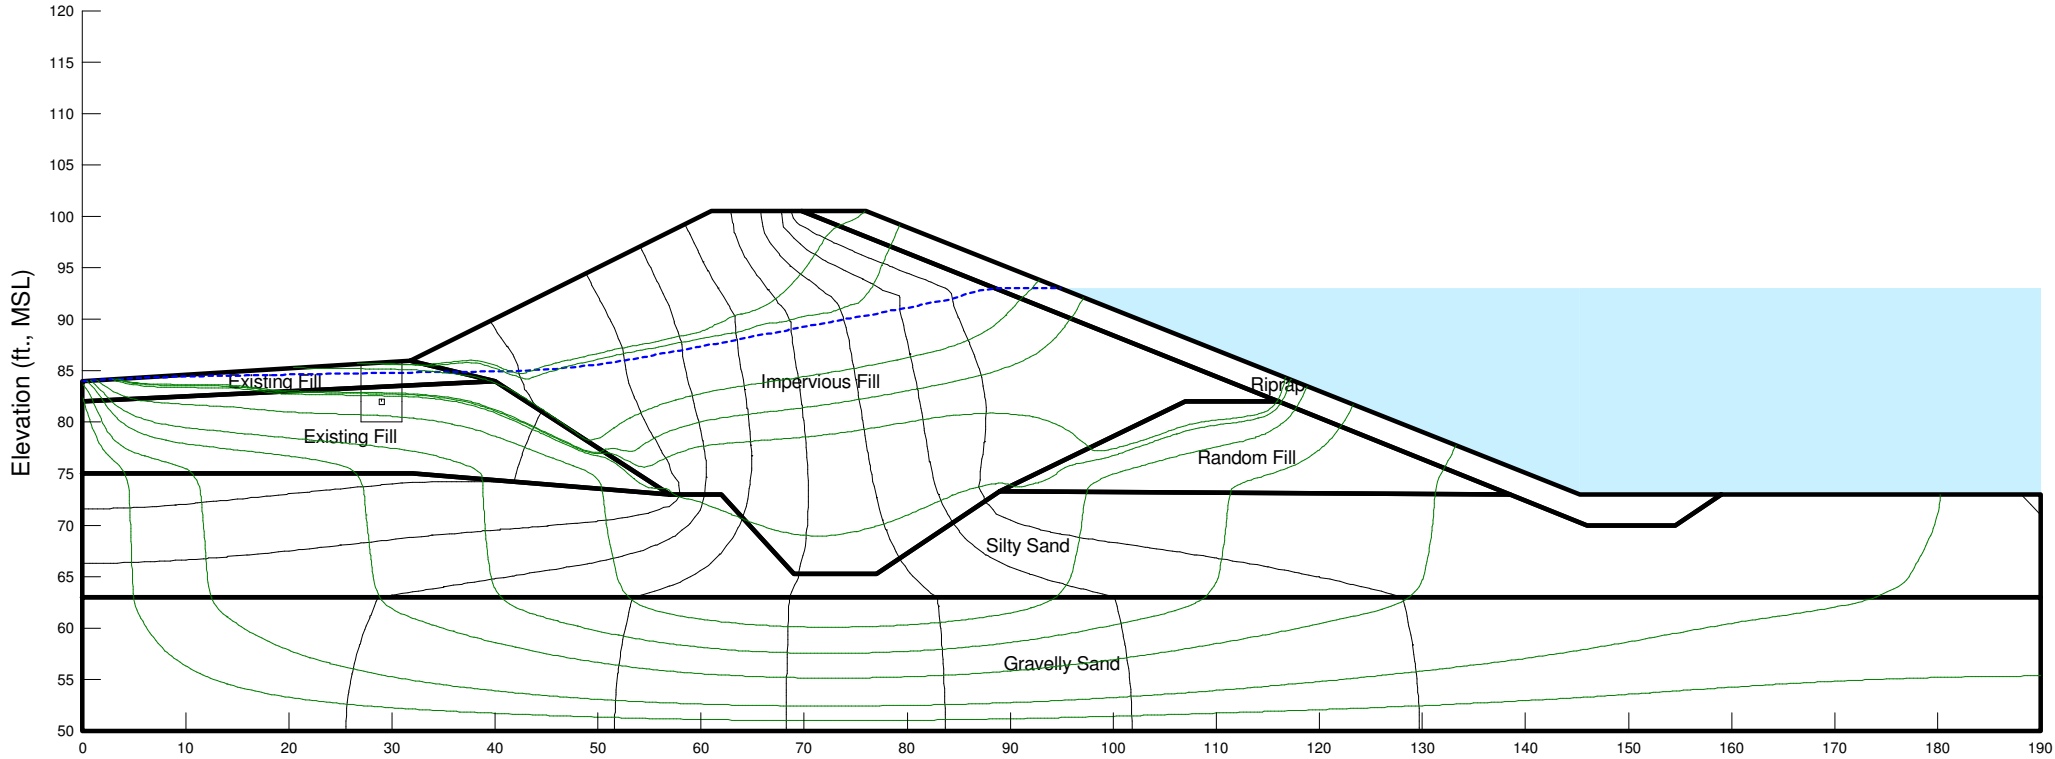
Elevation (ft., MSL)

120
115
110
105
100
95
90
85
80
75
70
65
60
55
50

Existing Fill
Existing Fill
Impervious Fill
Riprap
Random Fill
Silty Sand
Gravelly Sand

0 10 20 30 40 50 60 70 80 90 100 110 120 130 140 150 160 170 180 190